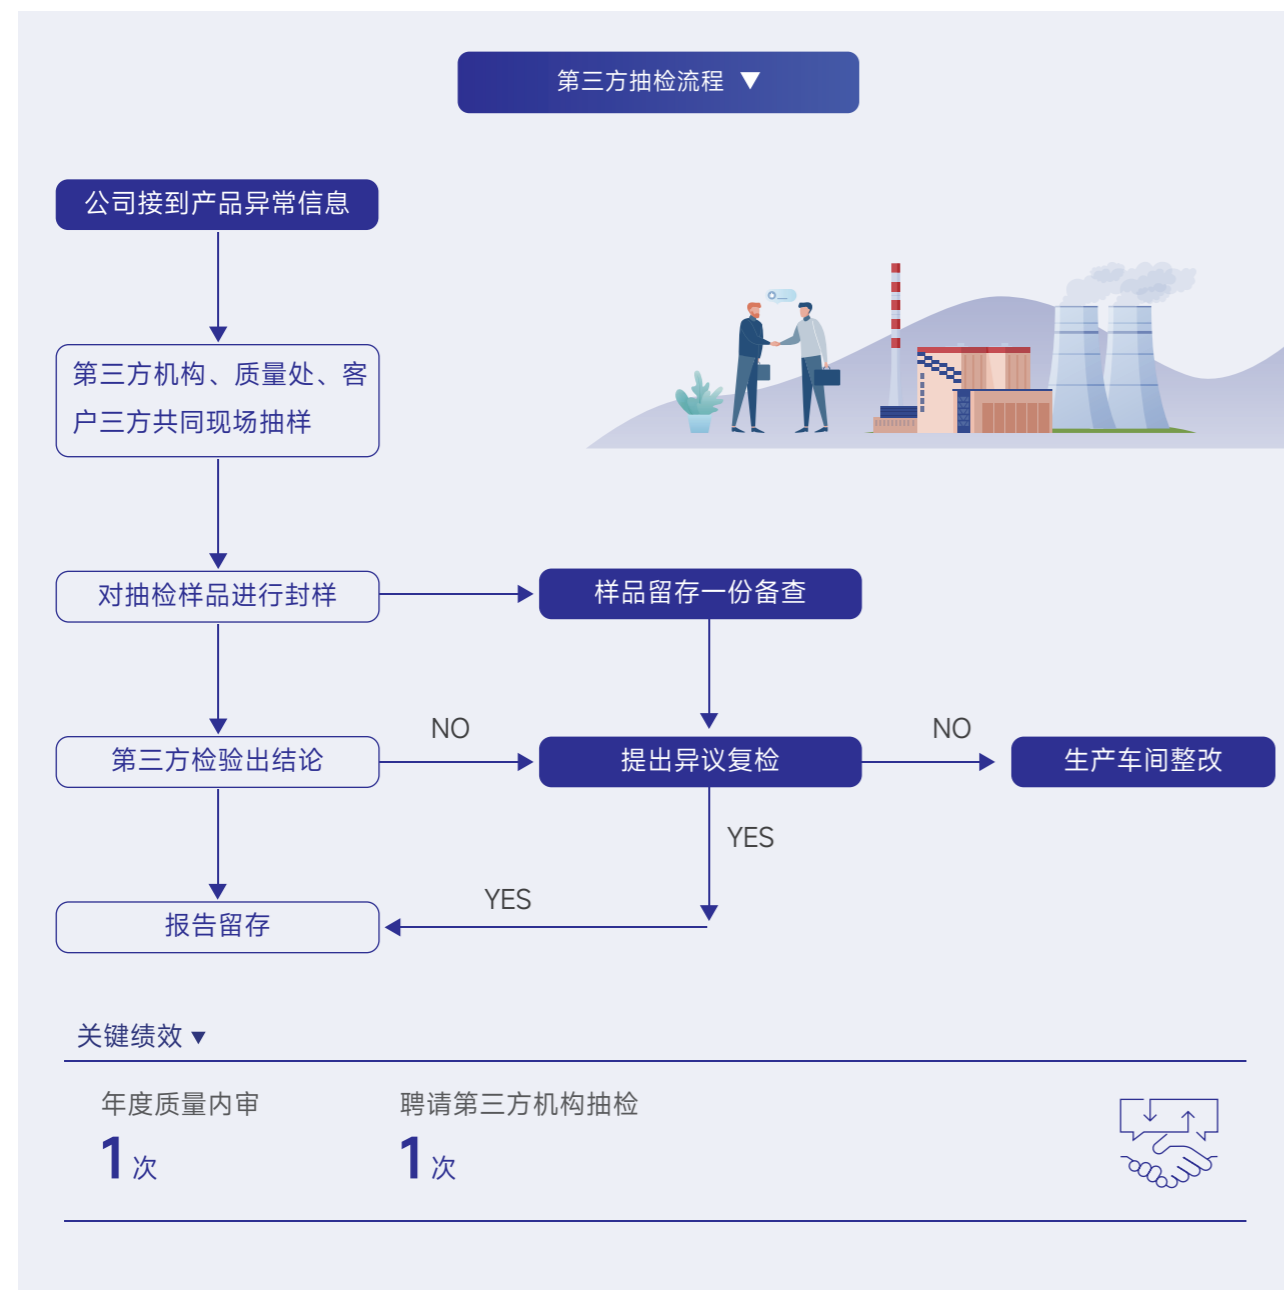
第三方抽检流程 ▼

公司接到产品异常信息

第三方机构、质量处、客户三方共同现场抽样

对抽检样品进行封样

样品留存一份备查

第三方检验出结论

NO

提出异议复检

NO

生产车间整改

YES

YES

报告留存

关键绩效 ▼

年度质量内审

1 次

聘请第三方机构抽检

1 次